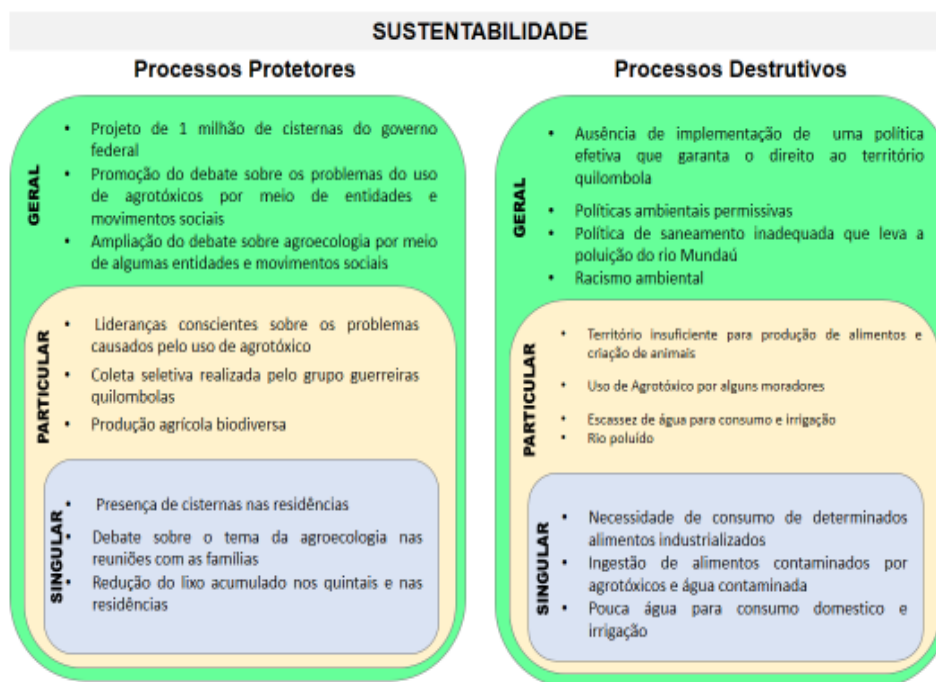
SUSTENTABILIDADE

Processos Protetores

GERAL

- Projeto de 1 milhão de cisternas do governo federal
- Promoção do debate sobre os problemas do uso de agrotóxicos por meio de entidades e movimentos sociais
- Ampliação do debate sobre agroecologia por meio de algumas entidades e movimentos sociais

PARTICULAR

- Lideranças conscientes sobre os problemas causados pelo uso de agrotóxico
- Coleta seletiva realizada pelo grupo guerreiras quilombolas
- Produção agrícola biodiversa

SINGULAR

- Presença de cisternas nas residências
- Debate sobre o tema da agroecologia nas reuniões com as famílias
- Redução do lixo acumulado nos quintais e nas residências

Processos Destrutivos

GERAL

- Ausência de implementação de uma política efetiva que garanta o direito ao território quilombola
- Políticas ambientais permissivas
- Política de saneamento inadequada que leva a poluição do rio Mundaú
- Racismo ambiental

PARTICULAR

- Território insuficiente para produção de alimentos e criação de animais
- Uso de Agrotóxico por alguns moradores
- Escassez de água para consumo e irrigação
- Rio poluído

SINGULAR

- Necessidade de consumo de determinados alimentos industrializados
- Ingestão de alimentos contaminados por agrotóxicos e água contaminada
- Pouca água para consumo domestico e irrigação